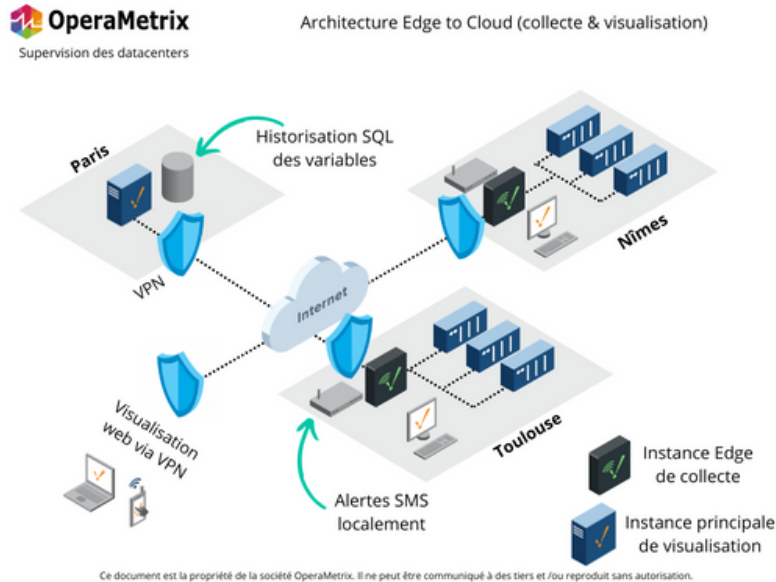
OperaMetrix
Supervision des datacenters

Architecture Edge to Cloud (collecte & visualisation)

Historisation SQL des variables

Paris

VPN

Internet

Nîmes

Toulouse

Visualisation web via VPN

Alertes SMS localement

Instance Edge de collecte

Instance principale de visualisation

Ce document est la propriété de la société OperaMetrix. Il ne peut être communiqué à des tiers et /ou reproduit sans autorisation.